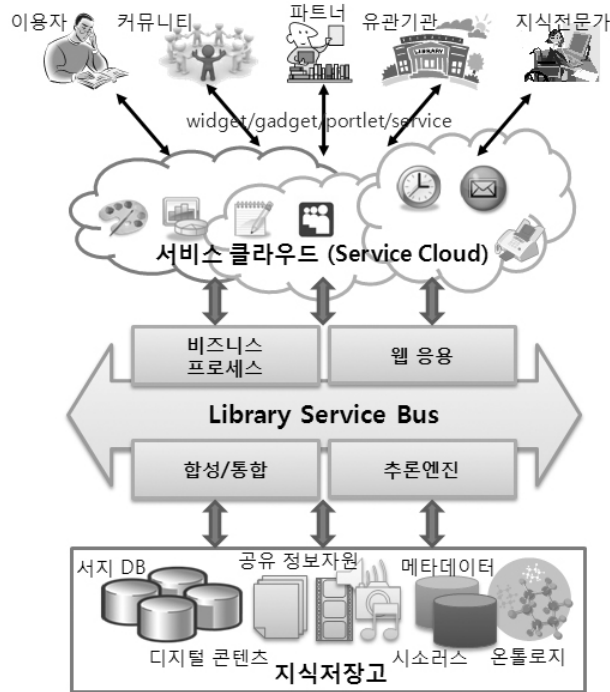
이용자 커뮤니티 파트너 유관기관 지식전문가

LIBRARY

widget/gadget/portlet/service

서비스 클라우드 (Service Cloud)

비즈니스 프로세스

웹 응용

Library Service Bus

합성/통합

추론엔진

서지 DB 공유 정보자원 메타데이터

디지털 콘텐츠 시소러스 온톨로지

지식저장고